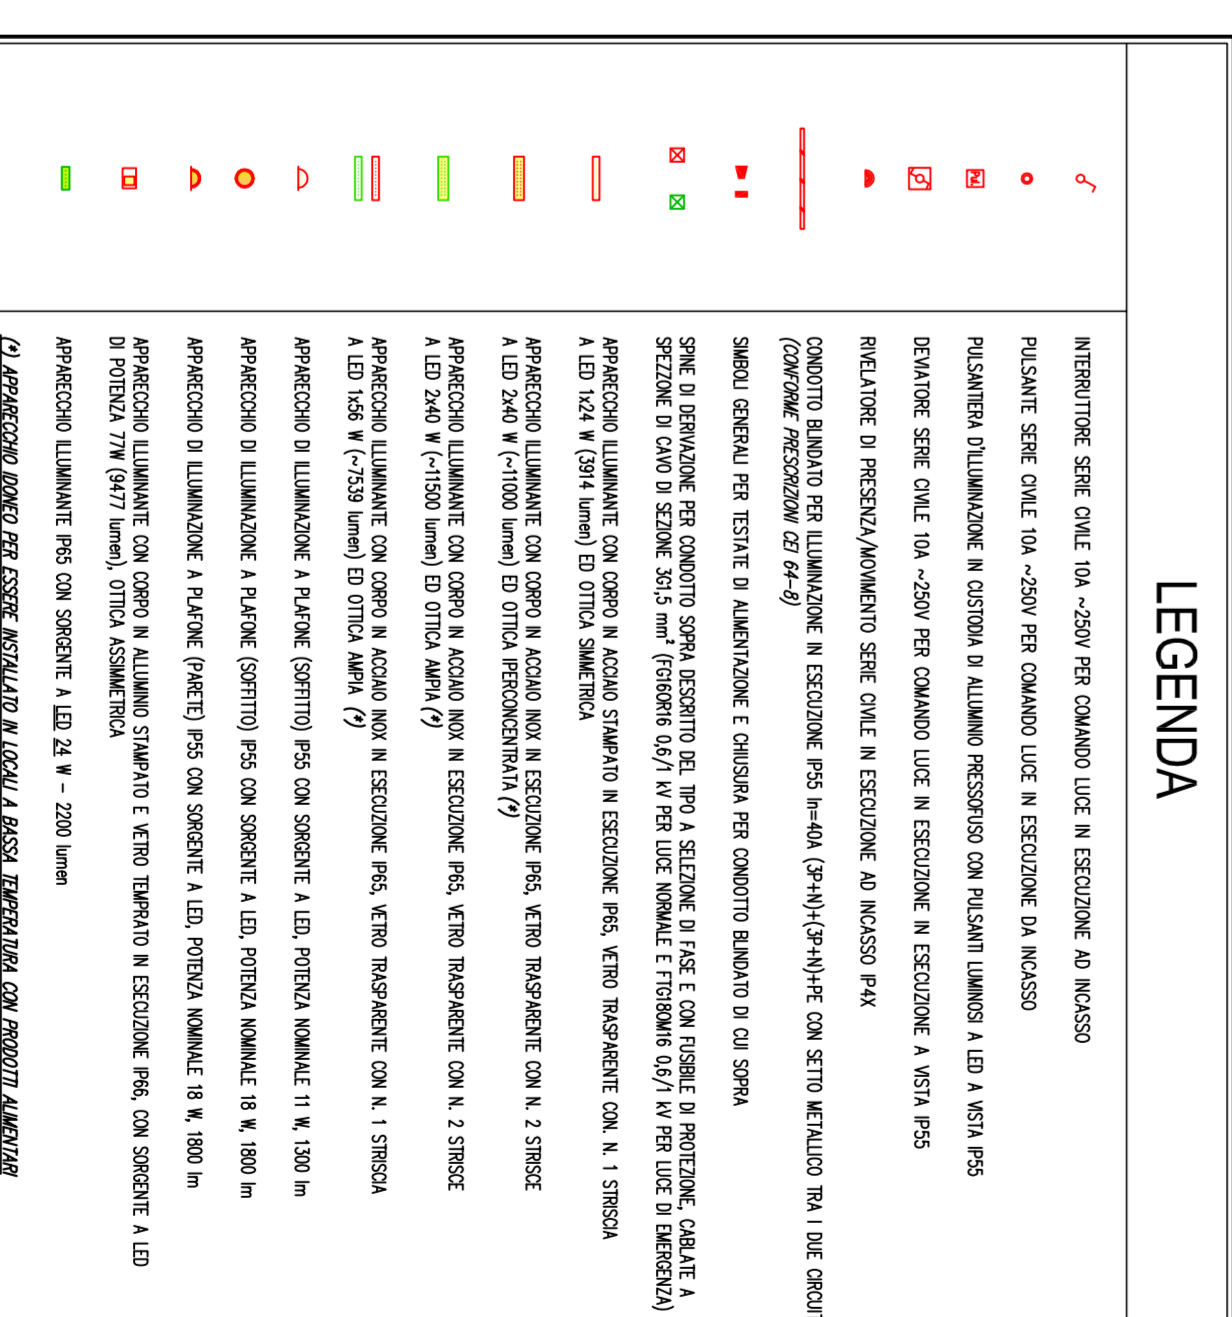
LEGENDA

INTERRUTTORE SERIE CIVILE 10A ~250V PER COMANDO LUCE IN ESECUZIONE AD INCASSO

PULSANTE SERIE CIVILE 10A ~250V PER COMANDO LUCE IN ESECUZIONE DA INCASSO

PULSANTIERA D'ILLUMINAZIONE IN CUSTODIA DI ALLUMINIO PRESSOFUSO CON PULSANTI LUMINOSI A LED A VISTA IP55

DEVIATORE SERIE CIVILE 10A ~250V PER COMANDO LUCE IN ESECUZIONE IN ESECUZIONE A VISTA IP55

RIVELATORE DI PRESENZA/MOVIMENTO SERIE CIVILE IN ESECUZIONE AD INCASSO IP4X

CONDOTTO BLINDATO PER ILLUMINAZIONE IN ESECUZIONE IP55 In=40A (3P+N)+(3P+N)+PE CON SETTO METALLICO TRA I DUE CIRCUI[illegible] (CONFORME PRESCRIZIONI CEI 64-8)

SIMBOLI GENERALI PER TESTATE DI ALIMENTAZIONE E CHIUSURA PER CONDOTTO BLINDATO DI CUI SOPRA

SPINE DI DERIVAZIONE PER CONDOTTO SOPRA DESCRITTO DEL TIPO A SELEZIONE DI FASE E CON FUSIBILE DI PROTEZIONE, CABLATE A SPEZZONE DI CAVO DI SEZIONE 3G1,5 mm$^2$ (FG16OR16 0,6/1 kV PER LUCE NORMALE E FTG18OM16 0,6/1 kV PER LUCE DI EMERGENZA)

APPARECCHIO ILLUMINANTE CON CORPO IN ACCIAIO STAMPATO IN ESECUZIONE IP65, VETRO TRASPARENTE CON N. 1 STRISCIA A LED 1x24 W (3914 lumen) ED OTTICA SIMMETRICA

APPARECCHIO ILLUMINANTE CON CORPO IN ACCIAIO INOX IN ESECUZIONE IP65, VETRO TRASPARENTE CON N. 2 STRISCE A LED 2x40 W (~11000 lumen) ED OTTICA IPERCONCENTRATA (*)

APPARECCHIO ILLUMINANTE CON CORPO IN ACCIAIO INOX IN ESECUZIONE IP65, VETRO TRASPARENTE CON N. 2 STRISCE A LED 2x40 W (~11500 lumen) ED OTTICA AMPIA (*)

APPARECCHIO ILLUMINANTE CON CORPO IN ACCIAIO INOX IN ESECUZIONE IP65, VETRO TRASPARENTE CON N. 1 STRISCIA A LED 1x56 W (~7539 lumen) ED OTTICA AMPIA (*)

APPARECCHIO DI ILLUMINAZIONE A PLAFONE (SOFFITTO) IP55 CON SORGENTE A LED, POTENZA NOMINALE 11 W, 1300 lm

APPARECCHIO DI ILLUMINAZIONE A PLAFONE (SOFFITTO) IP55 CON SORGENTE A LED, POTENZA NOMINALE 18 W, 1800 lm

APPARECCHIO DI ILLUMINAZIONE A PLAFONE (PARETE) IP55 CON SORGENTE A LED, POTENZA NOMINALE 18 W, 1800 lm

APPARECCHIO ILLUMINANTE CON CORPO IN ALLUMINIO STAMPATO E VETRO TEMPRATO IN ESECUZIONE IP66, CON SORGENTE A LED DI POTENZA 77W (9477 lumen), OTTICA ASSIMMETRICA

APPARECCHIO ILLUMINANTE IP65 CON SORGENTE A LED 24 W - 2200 lumen

(*) APPARECCHIO IDONEO PER ESSERE INSTALLATO IN LOCALI A BASSA TEMPERATURA CON PRODOTTI ALIMENTARI